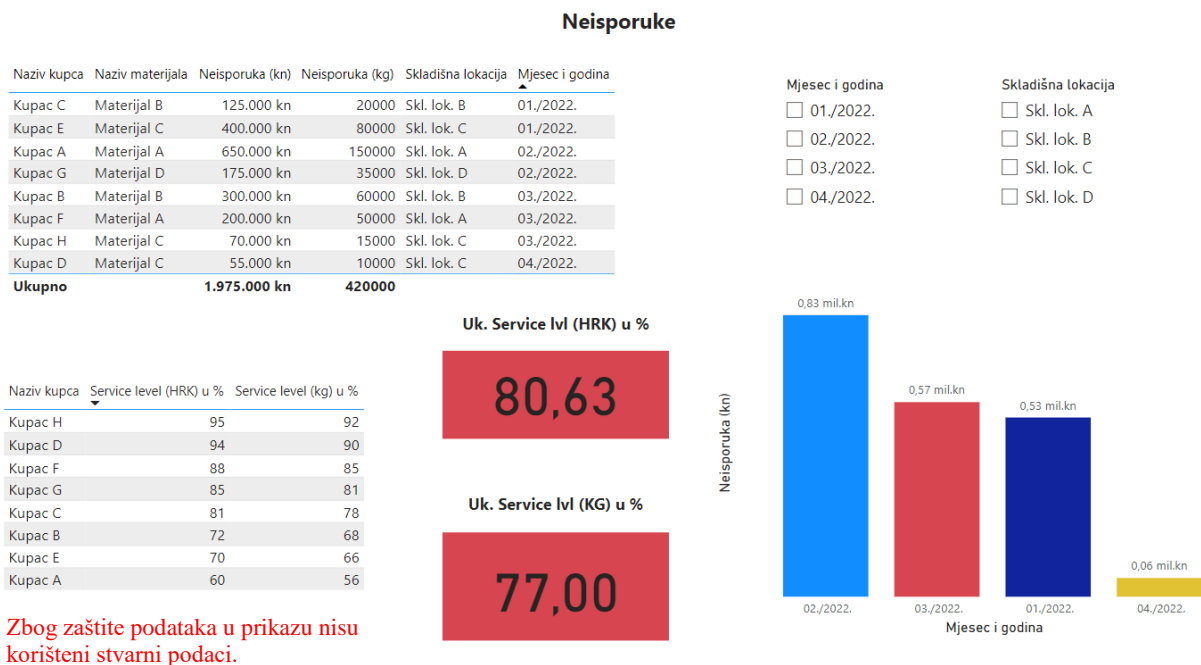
Neisporuke

| Naziv kupca | Naziv materijala | Neisporuka (kn) | Neisporuka (kg) | Skladišna lokacija | Mjesec i godina |
|---|---|---|---|---|---|
| Kupac C | Materijal B | 125.000 kn | 20000 | Skl. lok. B | 01./2022. |
| Kupac E | Materijal C | 400.000 kn | 80000 | Skl. lok. C | 01./2022. |
| Kupac A | Materijal A | 650.000 kn | 150000 | Skl. lok. A | 02./2022. |
| Kupac G | Materijal D | 175.000 kn | 35000 | Skl. lok. D | 02./2022. |
| Kupac B | Materijal B | 300.000 kn | 60000 | Skl. lok. B | 03./2022. |
| Kupac F | Materijal A | 200.000 kn | 50000 | Skl. lok. A | 03./2022. |
| Kupac H | Materijal C | 70.000 kn | 15000 | Skl. lok. C | 03./2022. |
| Kupac D | Materijal C | 55.000 kn | 10000 | Skl. lok. C | 04./2022. |
| Ukupno | | 1.975.000 kn | 420000 | | |

Mjesec i godina
01./2022.
02./2022.
03./2022.
04./2022.

Skladišna lokacija
Skl. lok. A
Skl. lok. B
Skl. lok. C
Skl. lok. D

| Naziv kupca | Service level (HRK) u % | Service level (kg) u % |
|---|---|---|
| Kupac H | 95 | 92 |
| Kupac D | 94 | 90 |
| Kupac F | 88 | 85 |
| Kupac G | 85 | 81 |
| Kupac C | 81 | 78 |
| Kupac B | 72 | 68 |
| Kupac E | 70 | 66 |
| Kupac A | 60 | 56 |

Uk. Service lvl (HRK) u %
80,63

Uk. Service lvl (KG) u %
77,00

Neisporuka (kn)
0,83 mil.kn
0,57 mil.kn
0,53 mil.kn
0,06 mil.kn
02./2022.
03./2022.
01./2022.
04./2022.
Mjesec i godina

Zbog zaštite podataka u prikazu nisu korišteni stvarni podaci.